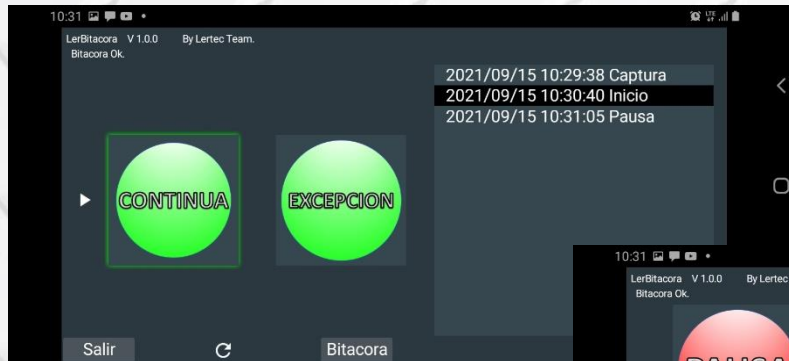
10:31

LerBitacora V 1.0.0 By Lertec Team.
Bitacora Ok.

2021/09/15 10:29:38 Captura
2021/09/15 10:30:40 Inicio
2021/09/15 10:31:05 Pausa

CONTINUA

EXCEPCION

Salir

Bitacora

10:31

LerBitacora V 1.0.0 By Lertec
Bitacora Ok.

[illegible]